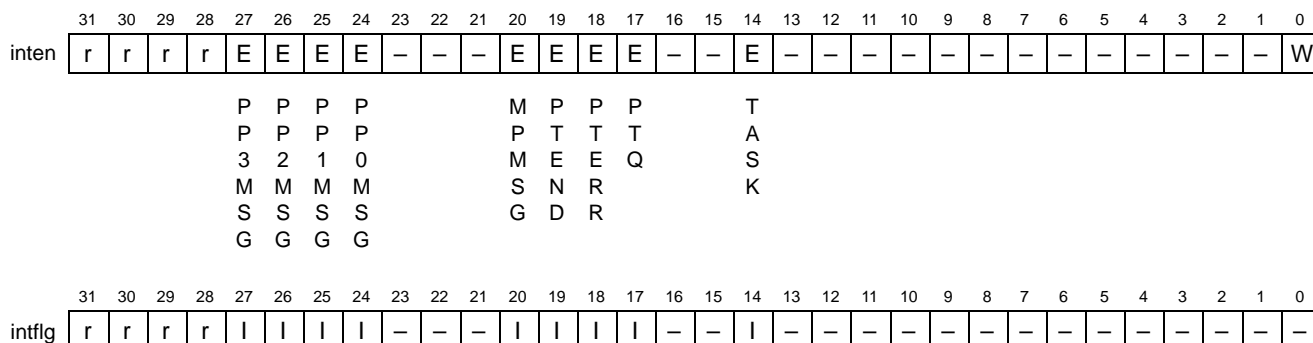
| | 31 | 30 | 29 | 28 | 27 | 26 | 25 | 24 | 23 | 22 | 21 | 20 | 19 | 18 | 17 | 16 | 15 | 14 | 13 | 12 | 11 | 10 | 9 | 8 | 7 | 6 | 5 | 4 | 3 | 2 | 1 | 0 |
|---|---|---|---|---|---|---|---|---|---|---|---|---|---|---|---|---|---|---|---|---|---|---|---|---|---|---|---|---|---|---|---|---|
| inten | r | r | r | r | E | E | E | E | – | – | – | E | E | E | E | – | – | E | – | – | – | – | – | – | – | – | – | – | – | – | – | W |
| | | | | | PP3MSG | PP2MSG | PP1MSG | PP0MSG | | | | MPMSG | PTEND | PTERR | PTQ | | | TASK | | | | | | | | | | | | | | |

| | 31 | 30 | 29 | 28 | 27 | 26 | 25 | 24 | 23 | 22 | 21 | 20 | 19 | 18 | 17 | 16 | 15 | 14 | 13 | 12 | 11 | 10 | 9 | 8 | 7 | 6 | 5 | 4 | 3 | 2 | 1 | 0 |
|---|---|---|---|---|---|---|---|---|---|---|---|---|---|---|---|---|---|---|---|---|---|---|---|---|---|---|---|---|---|---|---|---|
| intflg | r | r | r | r | I | I | I | I | – | – | – | I | I | I | I | – | – | I | – | – | – | – | – | – | – | – | – | – | – | – | – | – |